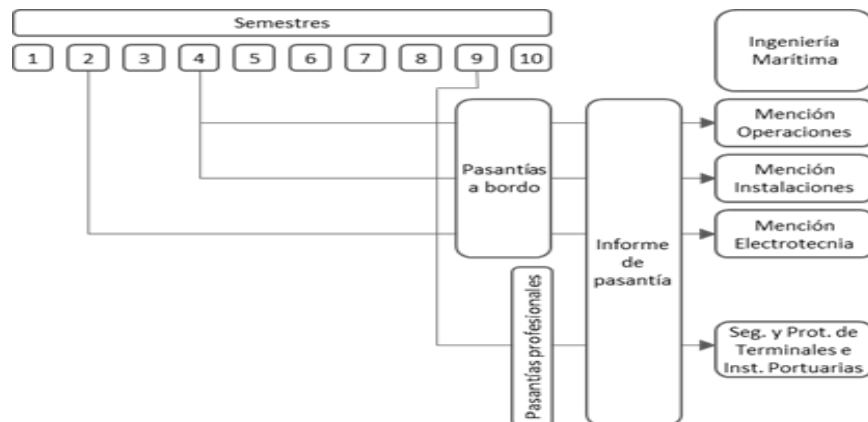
Semestres

1 2 3 4 5 6 7 8 9 10

Ingeniería Marítima

Pasantías a bordo

Pasantías profesionales

Informe de pasantía

Mención Operaciones

Mención Instalaciones

Mención Electrotecnia

Seg. y Prot. de Terminales e Inst. Portuarias